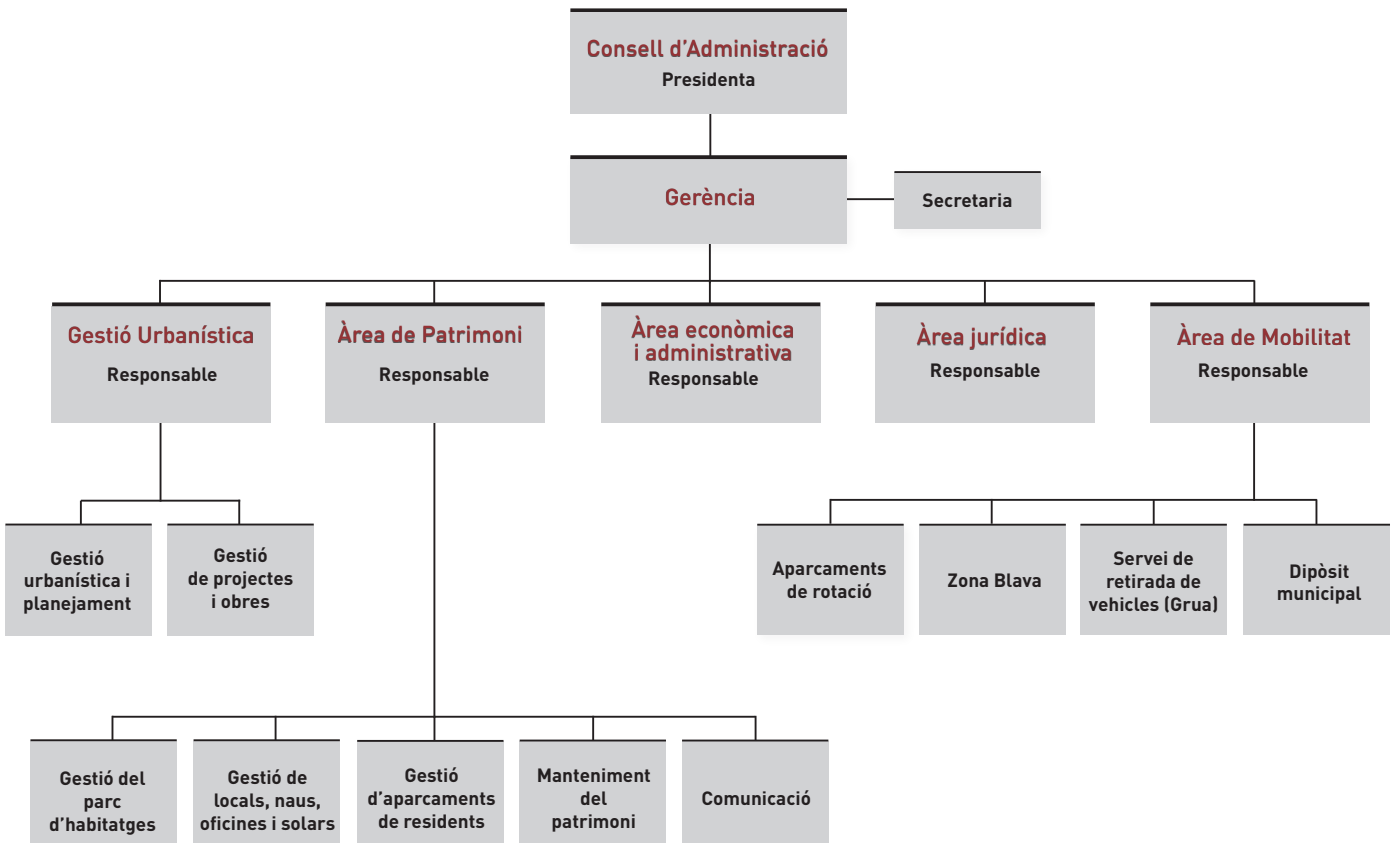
Consell d'Administració
Presidenta

Gerència

Secretaria

Gestió Urbanística
Responsable

Àrea de Patrimoni
Responsable

Àrea econòmica i administrativa
Responsable

Àrea jurídica
Responsable

Àrea de Mobilitat
Responsable

Gestió urbanística i planejament

Gestió de projectes i obres

Aparcaments de rotació

Zona Blava

Servei de retirada de vehicles (Grua)

Dipòsit municipal

Gestió del parc d'habitatges

Gestió de locals, naus, oficines i solars

Gestió d'aparcaments de residents

Manteniment del patrimoni

Comunicació